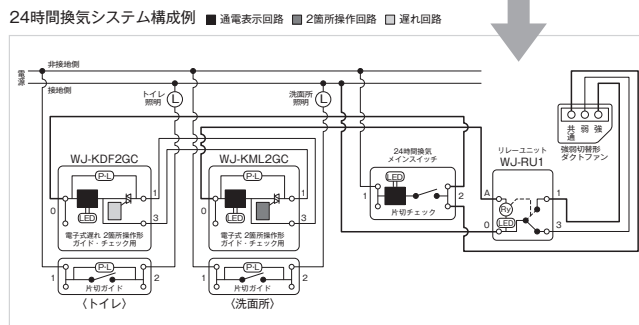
24時間換気システム構成例 ■ 通電表示回路 ■ 2箇所操作回路 □ 遅れ回路

電源

非接地側

接地側

トイレ照明

L

洗面所照明

L

WJ-KDF2GC

P.L

LED

0

1

3

電子式遅れ 2箇所操作形 ガイド・チェック用

WJ-KML2GC

P.L

LED

0

1

3

電子式遅れ 2箇所操作形 ガイド・チェック用

1

P.L

2

片切ガイド

〈トイレ〉

1

P.L

2

片切ガイド

〈洗面所〉

24時間換気 メインスイッチ

LED

1

2

片切チェック

リレーユニット WJ-RU1

A

Ry

LED

0

1

3

共通

弱

強

強弱切替形 ダクトファン